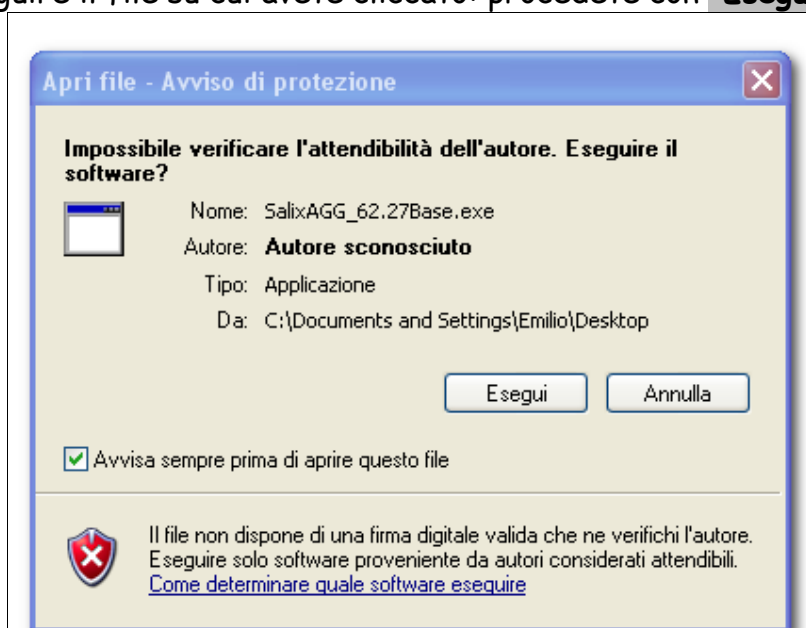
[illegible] il file su cui avete cliccato: procedere con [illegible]

Apri file - Avviso di protezione

Impossibile verificare l'attendibilità dell'autore. Eseguire il software?

Nome: SalixAGG_62.27Base.exe

Autore: Autore sconosciuto

Tipo: Applicazione

Da: C:\Documents and Settings\Emilio\Desktop

Esegui

Annulla

Avvisa sempre prima di aprire questo file

Il file non dispone di una firma digitale valida che ne verifichi l'autore. Eseguire solo software proveniente da autori considerati attendibili.

Come determinare quale software eseguire